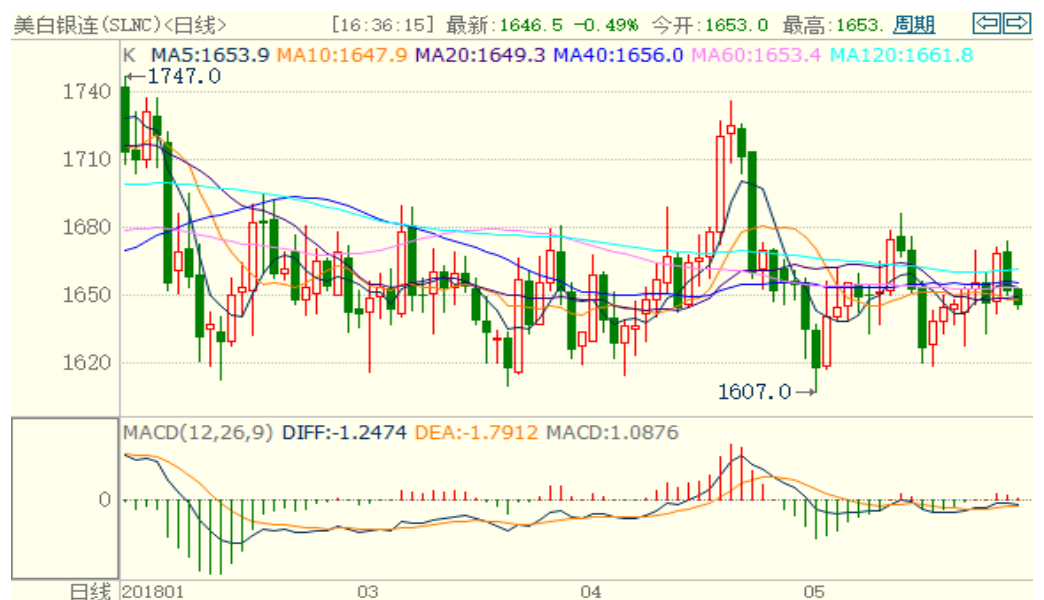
美白银连(SLNC)<日线> [16:36:15] 最新:1646.5 -0.49% 今开:1653.0 最高:1653. 周期

K MA5:1653.9 MA10:1647.9 MA20:1649.3 MA40:1656.0 MA60:1653.4 MA120:1661.8

←1747.0

1740
1710
1680
1650
1620

1607.0→

MACD(12,26,9) DIFF:-1.2474 DEA:-1.7912 MACD:1.0876

0

日线 201801 03 04 05